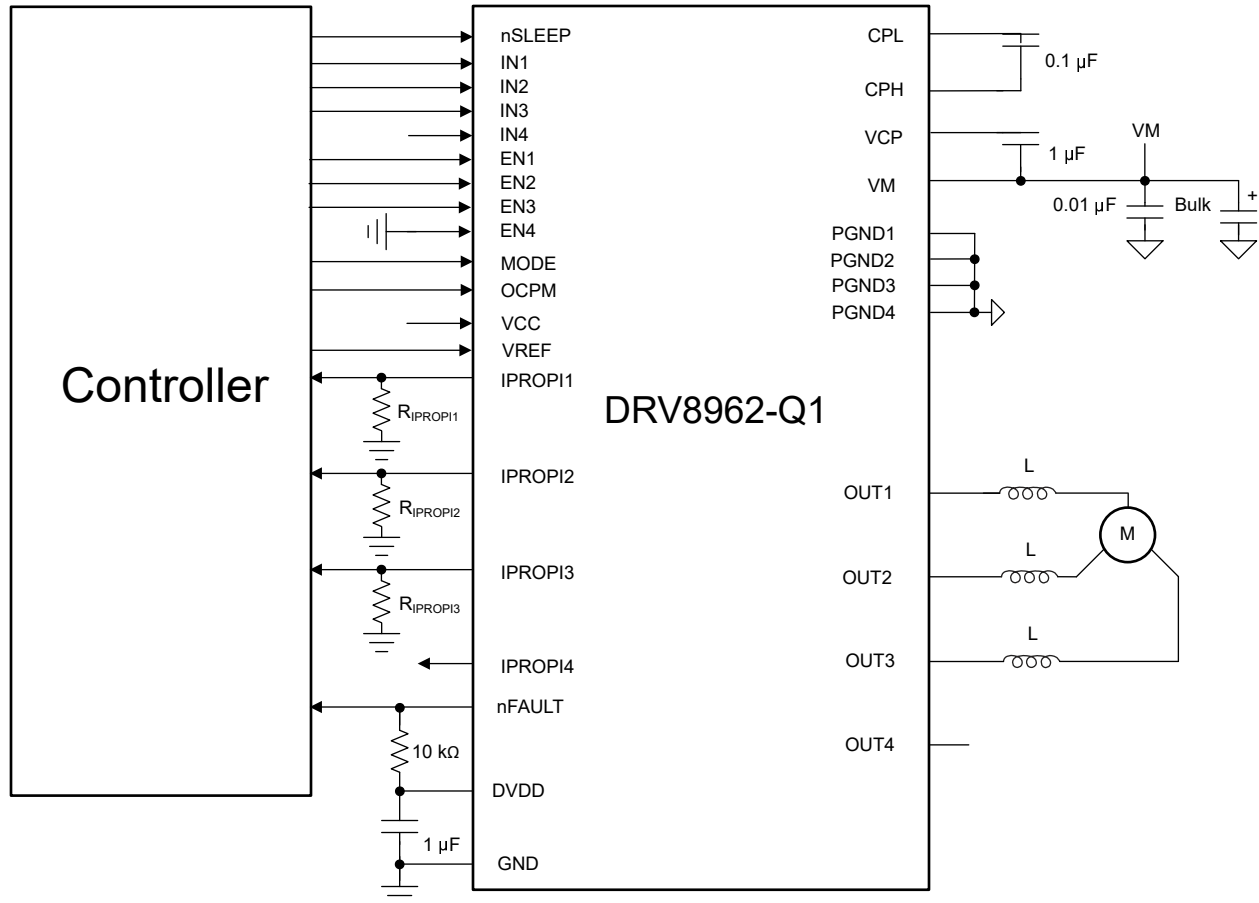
Controller

nSLEEP
IN1
IN2
IN3
IN4
EN1
EN2
EN3
EN4
MODE
OCPM
VCC
VREF
IPROPI1
$R_{IPROPI1}$
IPROPI2
$R_{IPROPI2}$
IPROPI3
$R_{IPROPI3}$
IPROPI4
nFAULT
10 kΩ
DVDD
1 µF
GND

DRV8962-Q1

CPL
0.1 µF
CPH
VCP
1 µF
VM
VM
0.01 µF
Bulk
+
PGND1
PGND2
PGND3
PGND4

L
OUT1
M
L
OUT2
L
OUT3
OUT4